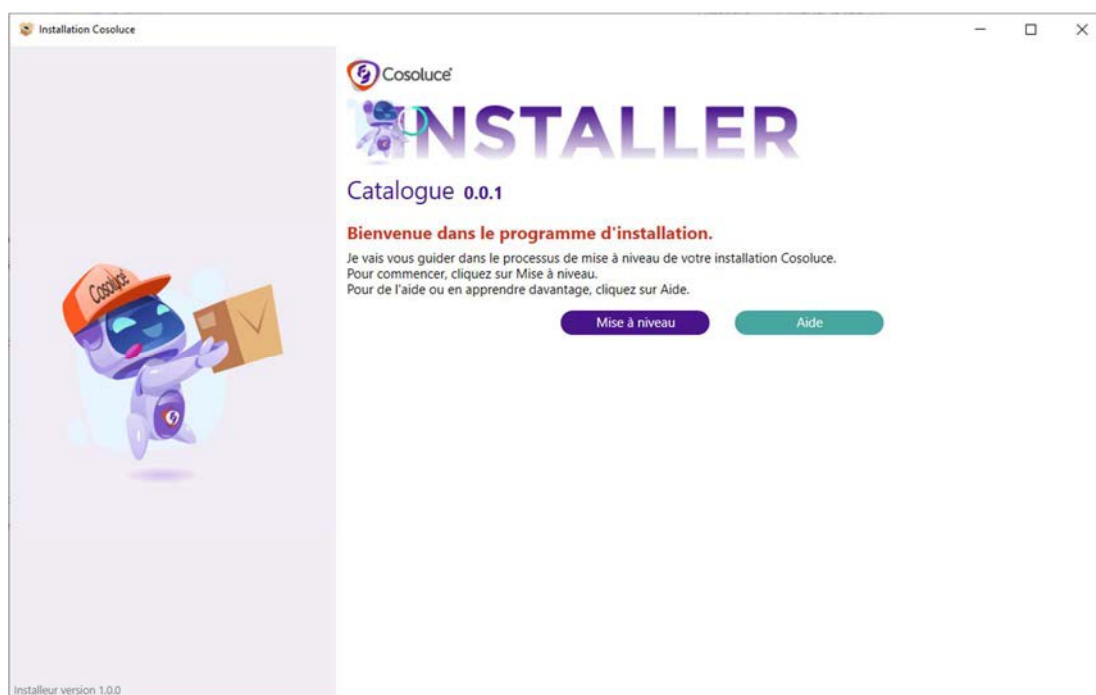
Installation Cosoluce

Cosoluce

Cosoluce

INSTALLER

Catalogue 0.0.1

Bienvenue dans le programme d'installation.

Je vais vous guider dans le processus de mise à niveau de votre installation Cosoluce.
Pour commencer, cliquez sur Mise à niveau.
Pour de l'aide ou en apprendre davantage, cliquez sur Aide.

Mise à niveau

Aide

Installeur version 1.0.0